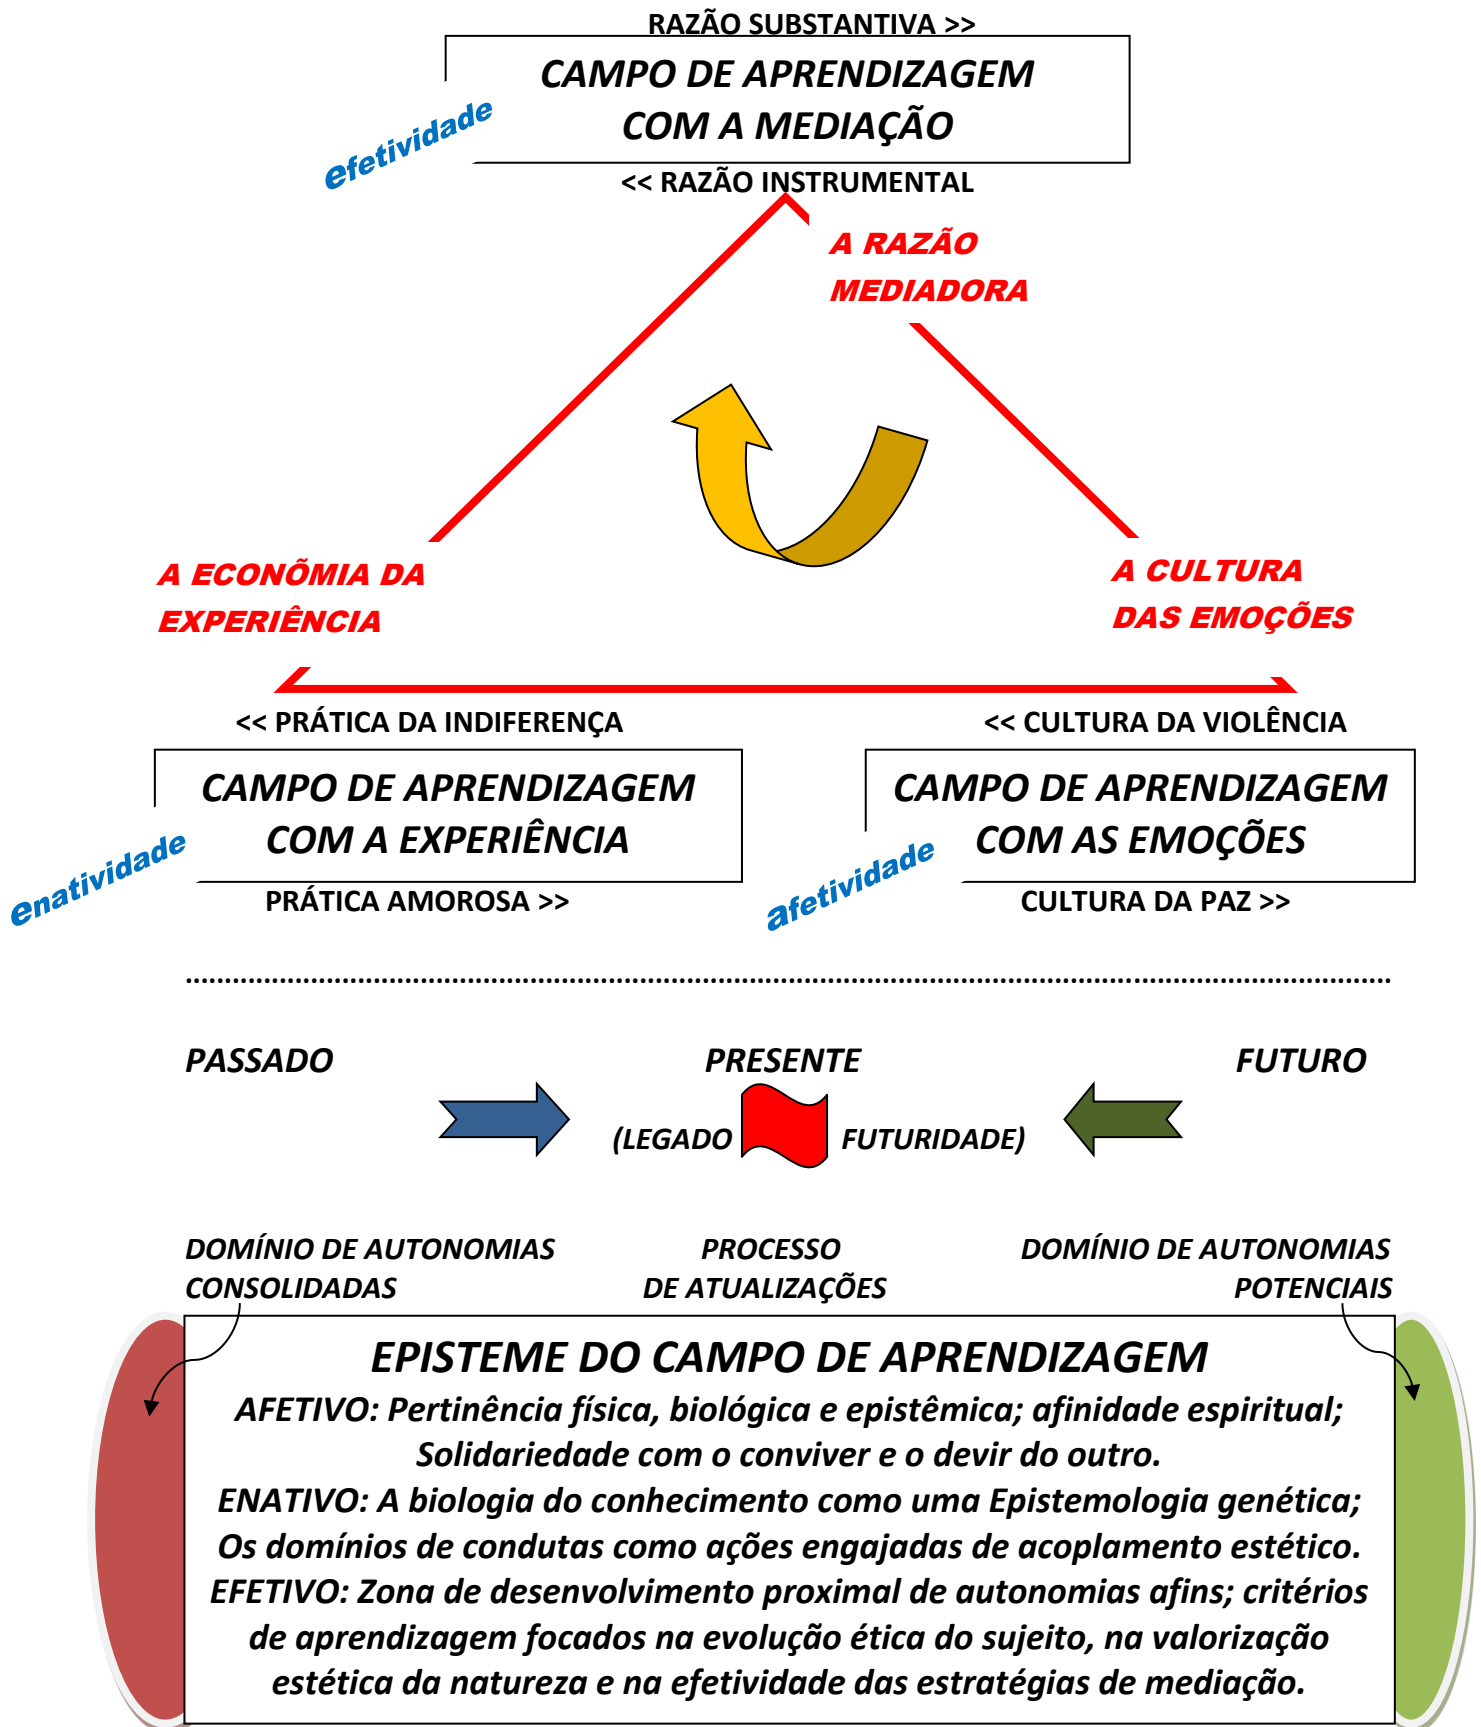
RAZÃO SUBSTANTIVA >>

CAMPO DE APRENDIZAGEM
COM A MEDIAÇÃO

efetividade

<< RAZÃO INSTRUMENTAL

A RAZÃO
MEDIADORA

A ECONÔMIA DA
EXPERIÊNCIA

A CULTURA
DAS EMOÇÕES

<< PRÁTICA DA INDIFERENÇA

<< CULTURA DA VIOLÊNCIA

CAMPO DE APRENDIZAGEM
COM A EXPERIÊNCIA

CAMPO DE APRENDIZAGEM
COM AS EMOÇÕES

enatividade

PRÁTICA AMOROSA >>

afetividade

CULTURA DA PAZ >>

PASSADO

PRESENTE

FUTURO

(LEGADO

FUTURIDADE)

DOMÍNIO DE AUTONOMIAS
CONSOLIDADAS

PROCESSO
DE ATUALIZAÇÕES

DOMÍNIO DE AUTONOMIAS
POTENCIAIS

EPISTEME DO CAMPO DE APRENDIZAGEM
AFETIVO: Pertinência física, biológica e epistêmica; afinidade espiritual; Solidariedade com o conviver e o devir do outro.
ENATIVO: A biologia do conhecimento como uma Epistemologia genética; Os domínios de condutas como ações engajadas de acoplamento estético.
EFETIVO: Zona de desenvolvimento proximal de autonomias afins; critérios de aprendizagem focados na evolução ética do sujeito, na valorização estética da natureza e na efetividade das estratégias de mediação.